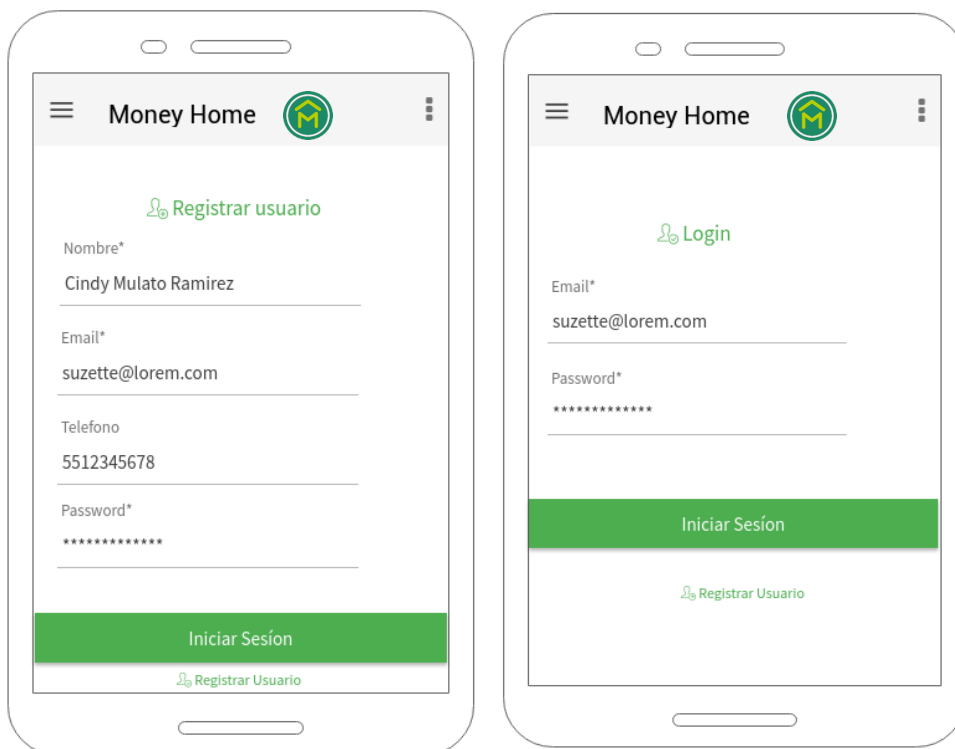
Money Home

Registrar usuario

Nombre*
Cindy Mulato Ramirez

Email*
suzette@lorem.com

Telefono
5512345678

Password*
*************

Iniciar Sesíon

Registrar Usuario

Money Home

Login

Email*
suzette@lorem.com

Password*
*************

Iniciar Sesíon

Registrar Usuario